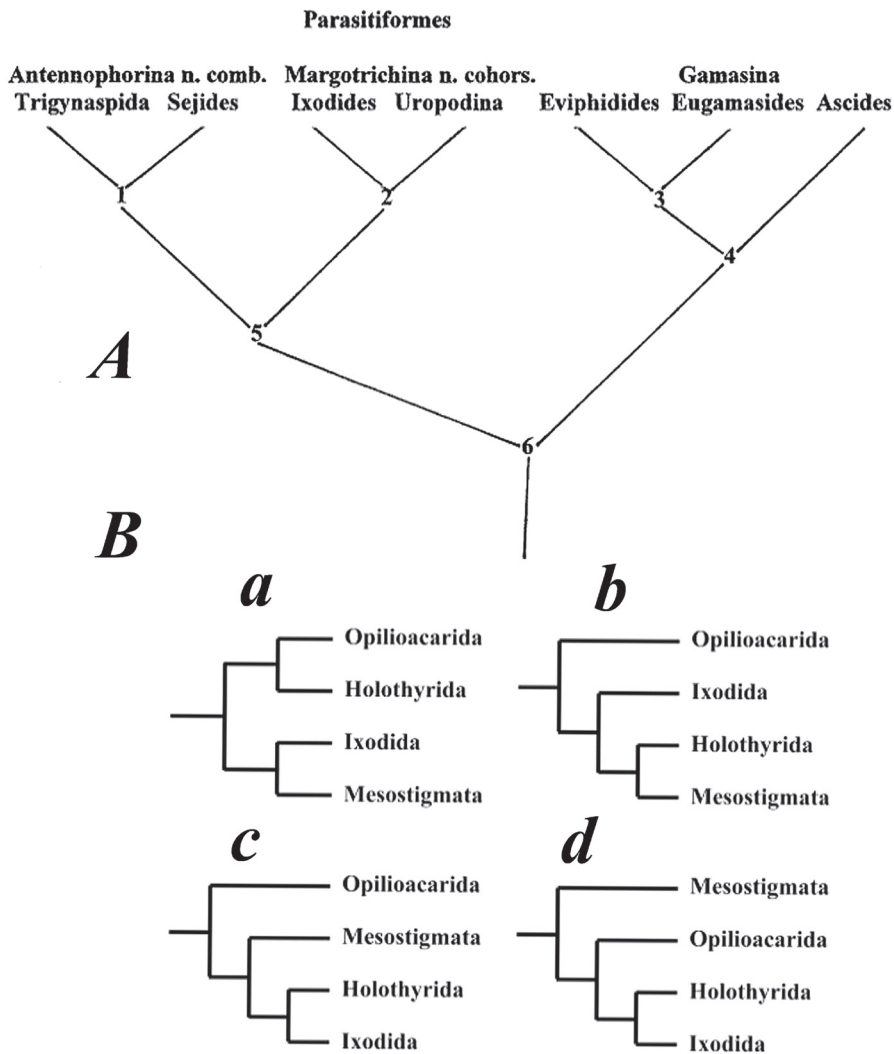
Parasitiformes

Antennophorina n. comb.
Trigynaspida Sejides

Margotrichina n. cohors.
Ixodides Uropodina

Gamasina
Eviphidides Eugamasides Ascides

1
2
3
4
5
6

A

B

a
Opilioacarida
Holothyrida
Ixodida
Mesostigmata

b
Opilioacarida
Ixodida
Holothyrida
Mesostigmata

c
Opilioacarida
Mesostigmata
Holothyrida
Ixodida

d
Mesostigmata
Opilioacarida
Holothyrida
Ixodida